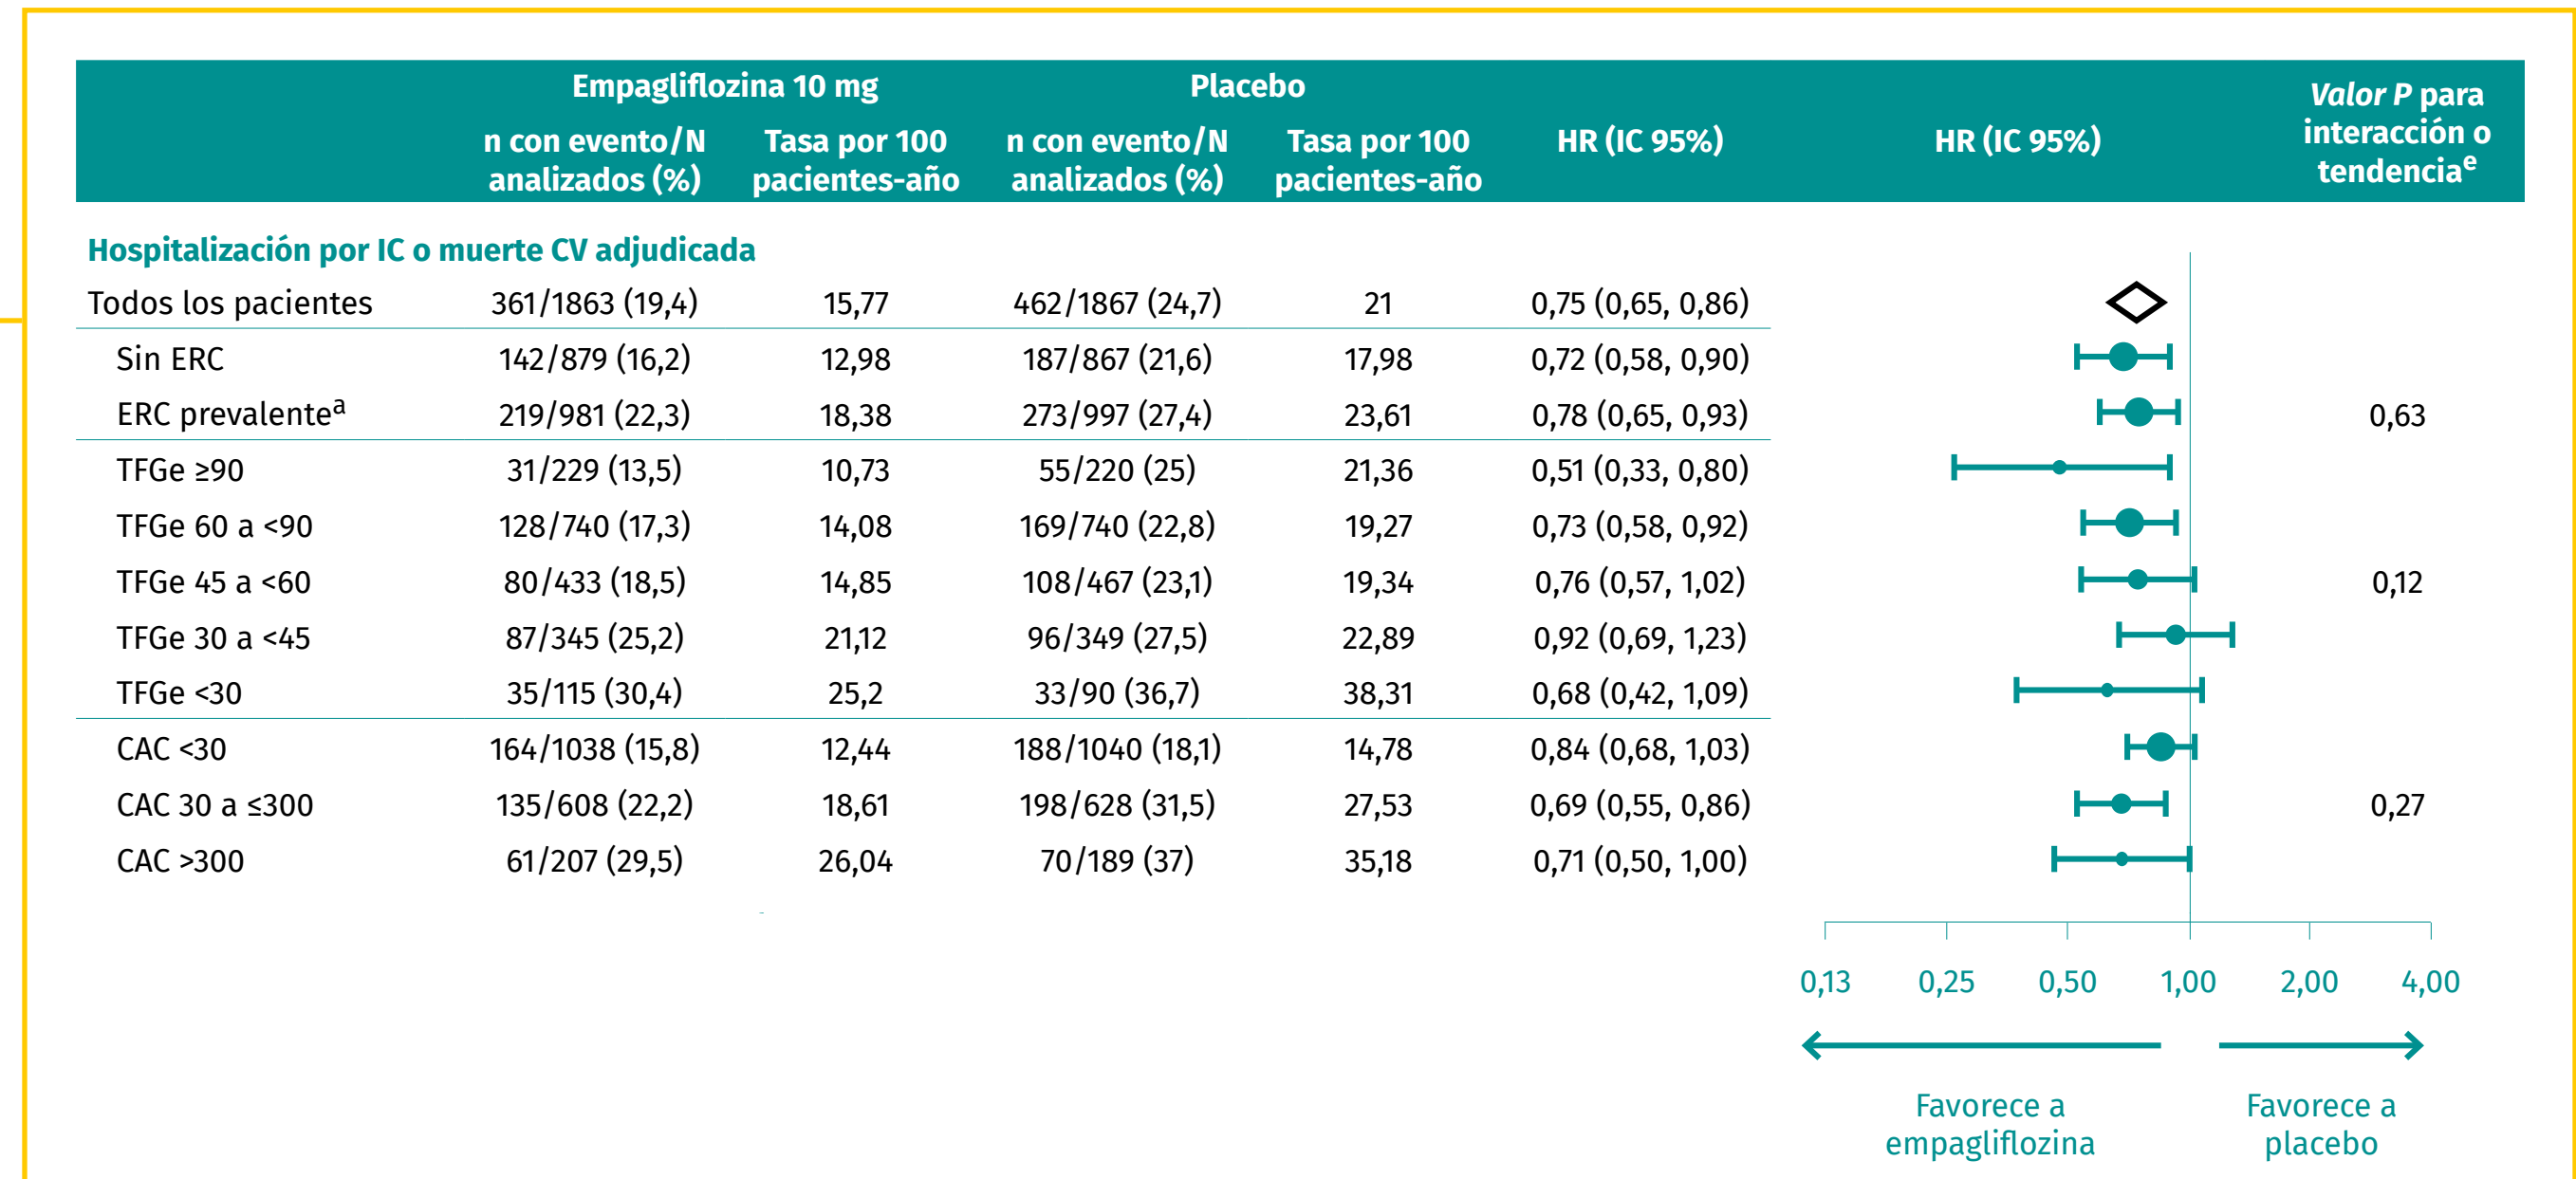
| | Empagliflozina 10 mg n con evento/N analizados (%) | Empagliflozina 10 mg Tasa por 100 pacientes-año | Placebo n con evento/N analizados (%) | Placebo Tasa por 100 pacientes-año | HR (IC 95%) | HR (IC 95%) | *Valor P* para interacción o tendencia$^{e}$ |
|---|---|---|---|---|---|---|---|
| **Hospitalización por IC o muerte CV adjudicada** | | | | | | | |
| Todos los pacientes | 361/1863 (19,4) | 15,77 | 462/1867 (24,7) | 21 | 0,75 (0,65, 0,86) | | |
| Sin ERC | 142/879 (16,2) | 12,98 | 187/867 (21,6) | 17,98 | 0,72 (0,58, 0,90) | | |
| ERC prevalente$^{a}$ | 219/981 (22,3) | 18,38 | 273/997 (27,4) | 23,61 | 0,78 (0,65, 0,93) | | 0,63 |
| TFGe ≥90 | 31/229 (13,5) | 10,73 | 55/220 (25) | 21,36 | 0,51 (0,33, 0,80) | | |
| TFGe 60 a <90 | 128/740 (17,3) | 14,08 | 169/740 (22,8) | 19,27 | 0,73 (0,58, 0,92) | | |
| TFGe 45 a <60 | 80/433 (18,5) | 14,85 | 108/467 (23,1) | 19,34 | 0,76 (0,57, 1,02) | | 0,12 |
| TFGe 30 a <45 | 87/345 (25,2) | 21,12 | 96/349 (27,5) | 22,89 | 0,92 (0,69, 1,23) | | |
| TFGe <30 | 35/115 (30,4) | 25,2 | 33/90 (36,7) | 38,31 | 0,68 (0,42, 1,09) | | |
| CAC <30 | 164/1038 (15,8) | 12,44 | 188/1040 (18,1) | 14,78 | 0,84 (0,68, 1,03) | | |
| CAC 30 a ≤300 | 135/608 (22,2) | 18,61 | 198/628 (31,5) | 27,53 | 0,69 (0,55, 0,86) | | 0,27 |
| CAC >300 | 61/207 (29,5) | 26,04 | 70/189 (37) | 35,18 | 0,71 (0,50, 1,00) | | |

0,13 0,25 0,50 1,00 2,00 4,00

Favorece a empagliflozina

Favorece a placebo